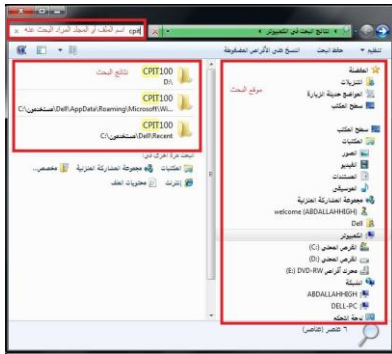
اسم الملف أو المجلد المراد البحث عنه cpit

نتائج البحث في الكمبيوتر

تنظيم ▾ حفظ البحث انسخ على الأقراص المضغوطة

نتائج البحث

CPIT100
D:\

CPIT100
C:\مستخدمين\Dell\AppData\Roaming\Microsoft\Wi...

CPIT100
C:\مستخدمين\Dell\Recent

ابحث مرة أخرى في:

مكتبات مجموعة المشاركة المنزلية مخصص...

إنترنت محتويات الملف

موقع البحث

المفضلة
التنزيلات
المواضع حديثة الزيارة
سطح المكتب

سطح المكتب
المكتبات
الصور
الفيديو
المستندات
الموسيقى
مجموعة المشاركة المنزلية
welcome (ABDALLAHHIGH)
Dell
الكمبيوتر
القرص المحلي (:C)
القرص المحلي (:D)
محرك أقراص DVD RW (:E)
الشبكة
ABDALLAHHIGH
DELL-PC
لوحة التحكم

٦ عنصر (عناصر)